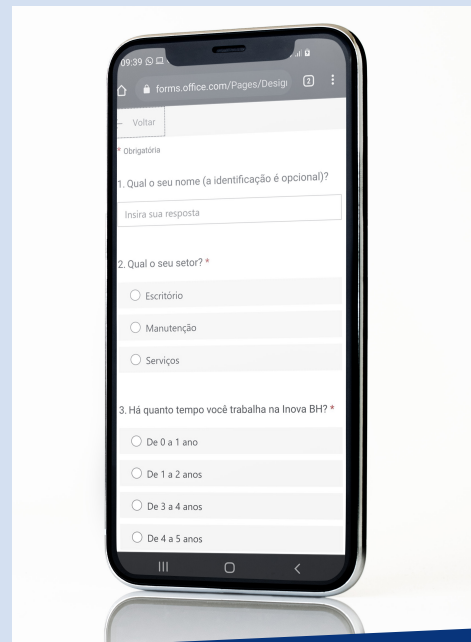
09:39

forms.office.com/Pages/Desigı

2

← Voltar

* Obrigatória

1. Qual o seu nome (a identificação é opcional)?

Insira sua resposta

2. Qual o seu setor? *

Escritório

Manutenção

Serviços

3. Há quanto tempo você trabalha na Inova BH? *

De 0 a 1 ano

De 1 a 2 anos

De 3 a 4 anos

De 4 a 5 anos